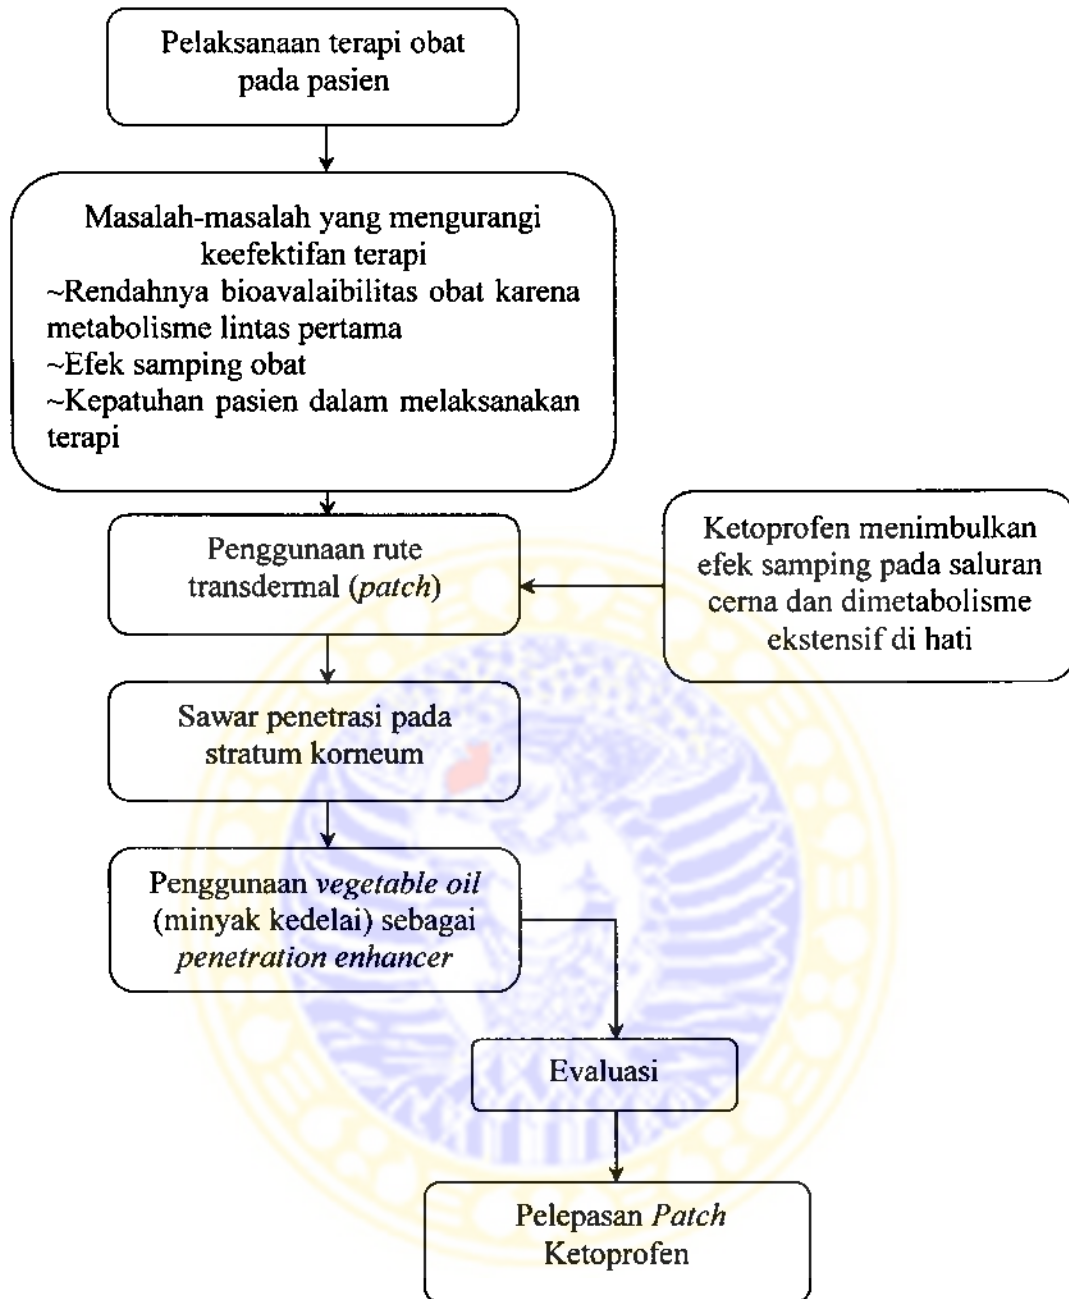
Pelaksanaan terapi obat pada pasien

Masalah-masalah yang mengurangi keefektifan terapi
~Rendahnya bioavalaibilitas obat karena metabolisme lintas pertama
~Efek samping obat
~Kepatuhan pasien dalam melaksanakan terapi

Penggunaan rute transdermal (*patch*)

Ketoprofen menimbulkan efek samping pada saluran cerna dan dimetabolisme ekstensif di hati

Sawar penetrasi pada stratum korneum

Penggunaan *vegetable oil* (minyak kedelai) sebagai *penetration enhancer*

Evaluasi

Pelepasan *Patch* Ketoprofen